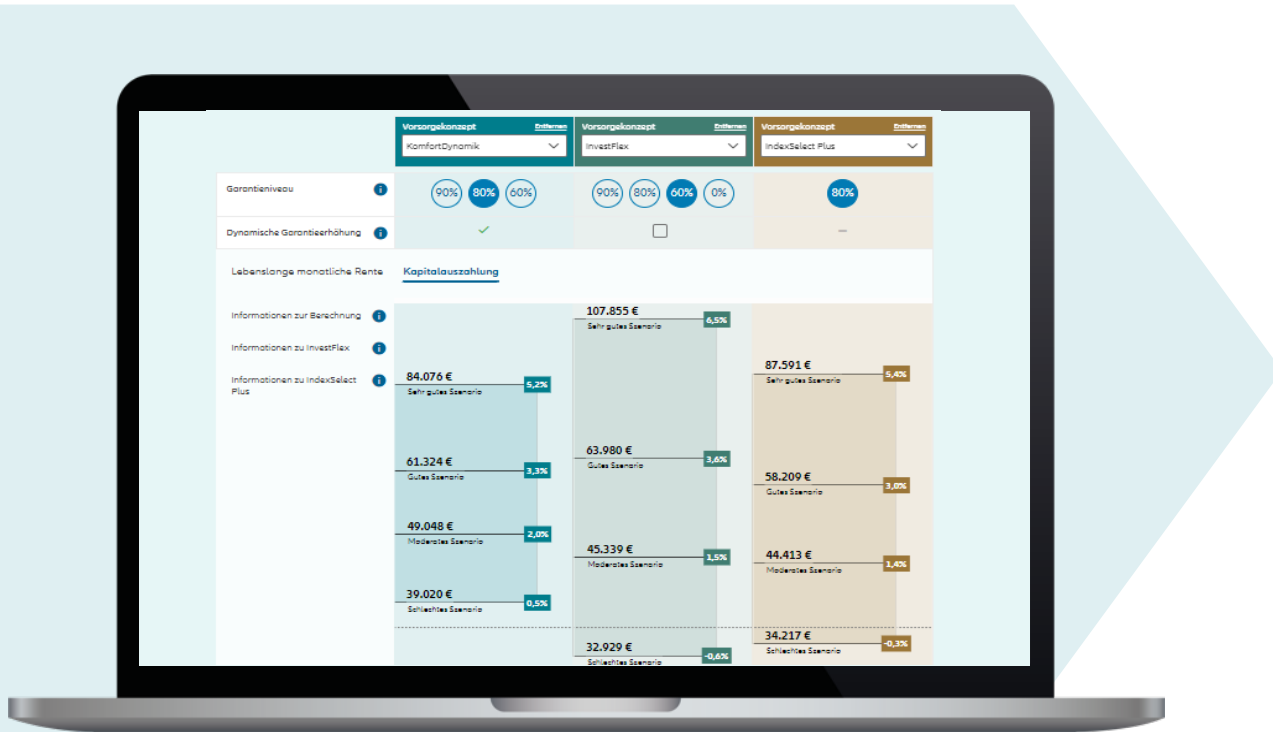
Vorsorgekonzept Entfernen
KomfortDynamik

Vorsorgekonzept Entfernen
InvestFlex

Vorsorgekonzept Entfernen
IndexSelect Plus

Garantieniveau
90% 80% 60%
90% 80% 60% 0%
80%

Dynamische Garantieerhöhung
✓
—

Lebenslange monatliche Rente
Kapitalauszahlung

Informationen zur Berechnung
Informationen zu InvestFlex
Informationen zu IndexSelect Plus

84.076 €
Sehr gutes Szenario
5,2%
61.324 €
Gutes Szenario
3,3%
49.048 €
Moderates Szenario
2,0%
39.020 €
Schlechtes Szenario
0,5%

107.855 €
Sehr gutes Szenario
6,5%
63.980 €
Gutes Szenario
3,6%
45.339 €
Moderates Szenario
1,5%
32.929 €
Schlechtes Szenario
-0,6%

87.591 €
Sehr gutes Szenario
5,4%
58.209 €
Gutes Szenario
3,0%
44.413 €
Moderates Szenario
1,4%
34.217 €
Schlechtes Szenario
-0,3%